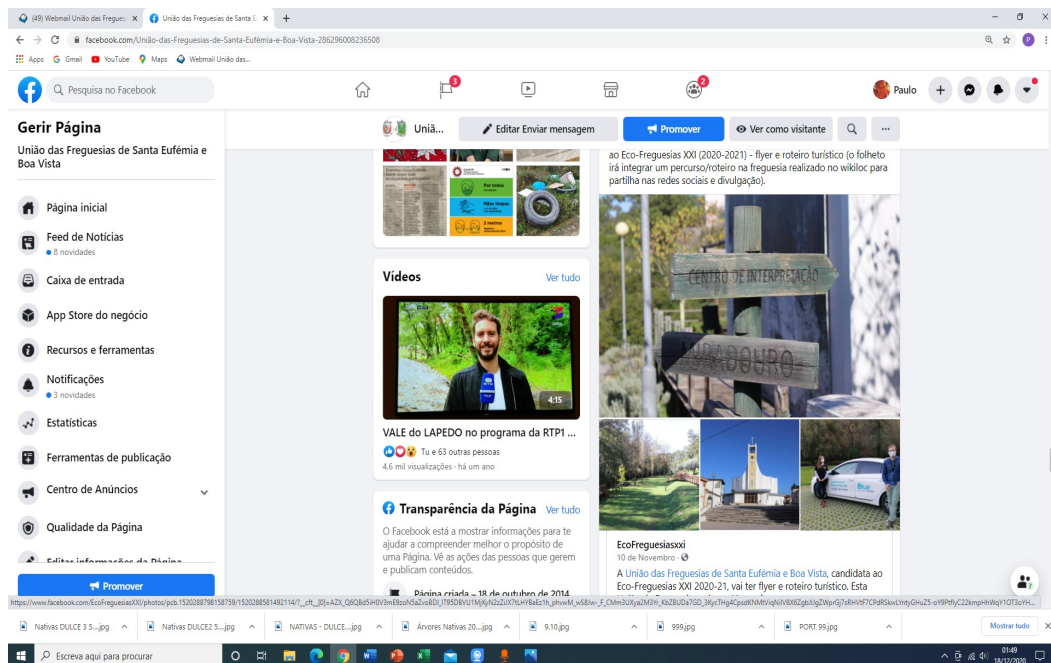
(49) Webmail União das Fregues ×
União das Freguesias de Santa E ×
+

facebook.com/União-das-Freguesias-de-Santa-Eufémia-e-Boa-Vista-286296008236508

Apps Gmail YouTube Maps Webmail União das...

Pesquisa no Facebook

3

2

Paulo

Gerir Página

União das Freguesias de Santa Eufémia e Boa Vista

Página inicial

Feed de Notícias
8 novidades

Caixa de entrada

App Store do negócio

Recursos e ferramentas

Notificações
3 novidades

Estatísticas

Ferramentas de publicação

Centro de Anúncios

Qualidade da Página

Editar informações da Página

Promover

Uniã...

Editar Enviar mensagem

Promover

Ver como visitante

Vídeos

Ver tudo

4:15

VALE do LAPEDO no programa da RTP1 ...

Tu e 63 outras pessoas

4,6 mil visualizações · há um ano

Transparência da Página

Ver tudo

O Facebook está a mostrar informações para te ajudar a compreender melhor o propósito de uma Página. Vê as ações das pessoas que gerem e publicam conteúdos.

Página criada – 18 de outubro de 2014

ao Eco-Freguesias XXI (2020-2021) - flyer e roteiro turístico (o folheto irá integrar um percurso/roteiro na freguesia realizado no wikiloc para partilha nas redes sociais e divulgação).

CENTRO DE INTERPRETAÇÃO

MIRADOURO

EcoFreguesiasxxi

10 de Novembro ·

A União das Freguesias de Santa Eufémia e Boa Vista, candidata ao Eco-Freguesias XXI 2020-21, vai ter flyer e roteiro turístico. Esta

https://www.facebook.com/EcoFreguesiasXXI/photos/pcb.1520288798158759/1520288581492114/?__cft__[0]=AZX_Q6QBd5iH0V3mE9zoN5aZvoBDI_lT95DBVU1MjKjyN2zZUX7tLHY8aEz1h_phvwM_w58w-_F_CMm3UXya2M3Ywi_KbZBUDa7GD_3KycTHg4CpsdKNMtVqNiIV8X6ZgbJUgZWprGj7sRHVtF7CPdRSkwLYntyGHuZ5-oY9PtflyC22kmpHhWqY1OT3oYH...

Nativas DULCE 3 5....jpg
Nativas DULCE2 5....jpg
NATIVAS - DULCE....jpg
Árvores Nativas 20....jpg
9.10.jpg
999.jpg
PORT 99.jpg
Mostrar tudo

Escreva aqui para procurar

01:49
18/12/2020